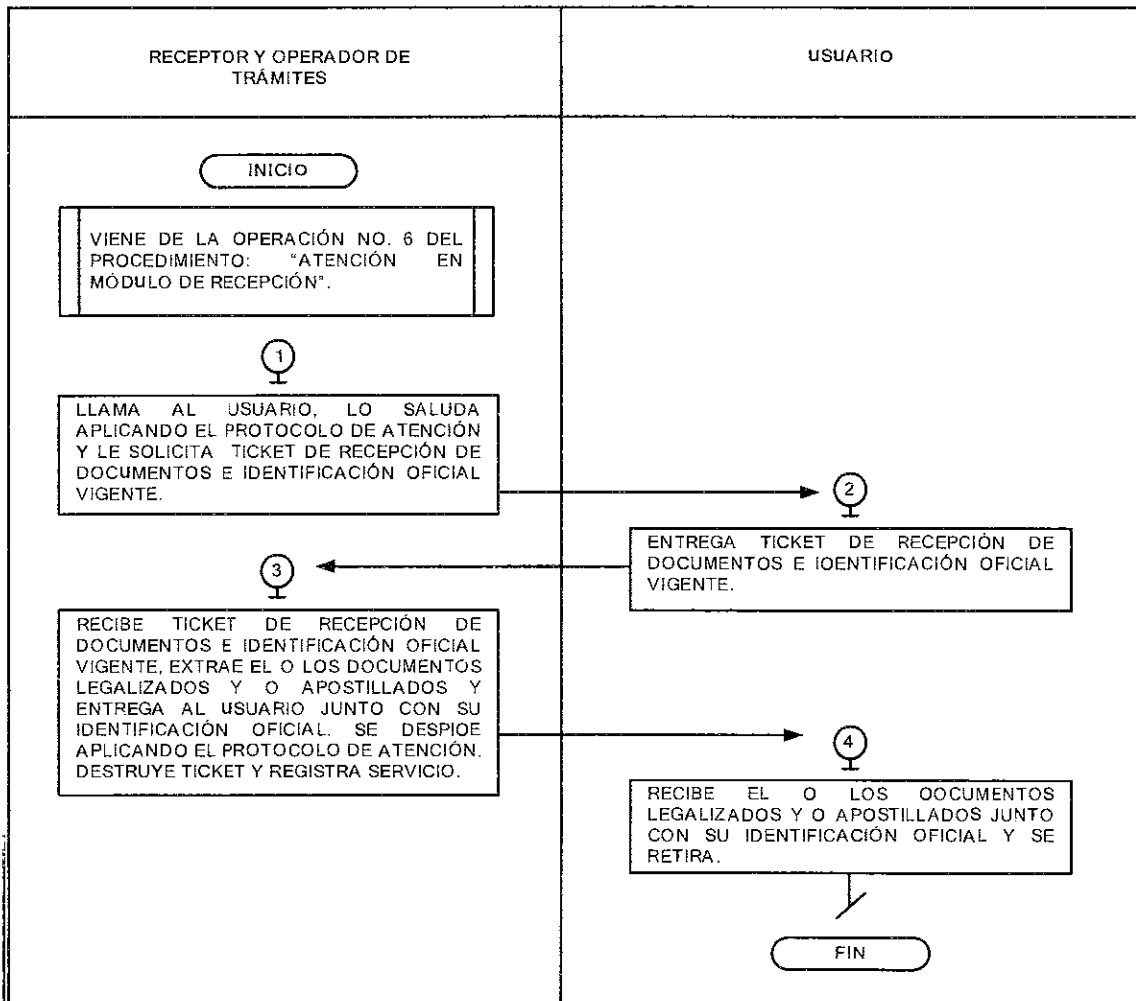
RECEPTOR Y OPERADOR DE TRÁMITES

USUARIO

INICIO

VIENE DE LA OPERACIÓN NO. 6 DEL PROCEDIMIENTO: "ATENCIÓN EN MÓDULO DE RECEPCIÓN".

1

LLAMA AL USUARIO, LO SALUDA APLICANDO EL PROTOCOLO DE ATENCIÓN Y LE SOLICITA TICKET DE RECEPCIÓN DE DOCUMENTOS E IDENTIFICACIÓN OFICIAL VIGENTE.

2

ENTREGA TICKET DE RECEPCIÓN DE DOCUMENTOS E IOENTIFICACIÓN OFICIAL VIGENTE.

3

RECIBE TICKET DE RECEPCIÓN DE DOCUMENTOS E IDENTIFICACIÓN OFICIAL VIGENTE, EXTRAE EL O LOS DOCUMENTOS LEGALIZADOS Y O APOSTILLADOS Y ENTREGA AL USUARIO JUNTO CON SU IDENTIFICACIÓN OFICIAL. SE DESPIOE APLICANDO EL PROTOCOLO DE ATENCIÓN. DESTRUYE TICKET Y REGISTRA SERVICIO.

4

RECIBE EL O LOS OOCUMENTOS LEGALIZADOS Y O APOSTILLADOS JUNTO CON SU IDENTIFICACIÓN OFICIAL Y SE RETIRA.

FIN